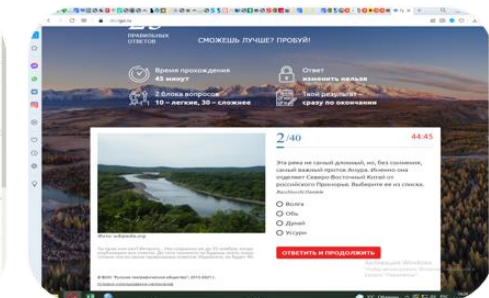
ПРАВИЛЬНЫХ ОТВЕТОВ

СМОЖЕШЬ ЛУЧШЕ? ПРОБУЙ!

Время прохождения 45 минут

Ответ изменить нельзя

2 блока вопросов 10 – легкие, 30 – сложнее

Твой результат – сразу по окончании

2/40

44:45

Эта река не самый длинный, но, без сомнения, самый важный приток Амура. Именно она отделяет Северо-Восточный Китай от российского Приморья. Выберите ее из списка.

Волга

Обь

Дунай

Уссури

Фото: wikipedia.org

ОТВЕТИТЬ И ПРОДОЛЖИТЬ

© ВОО "Русское географическое общество", 2015-2021 г.

Активация Windows